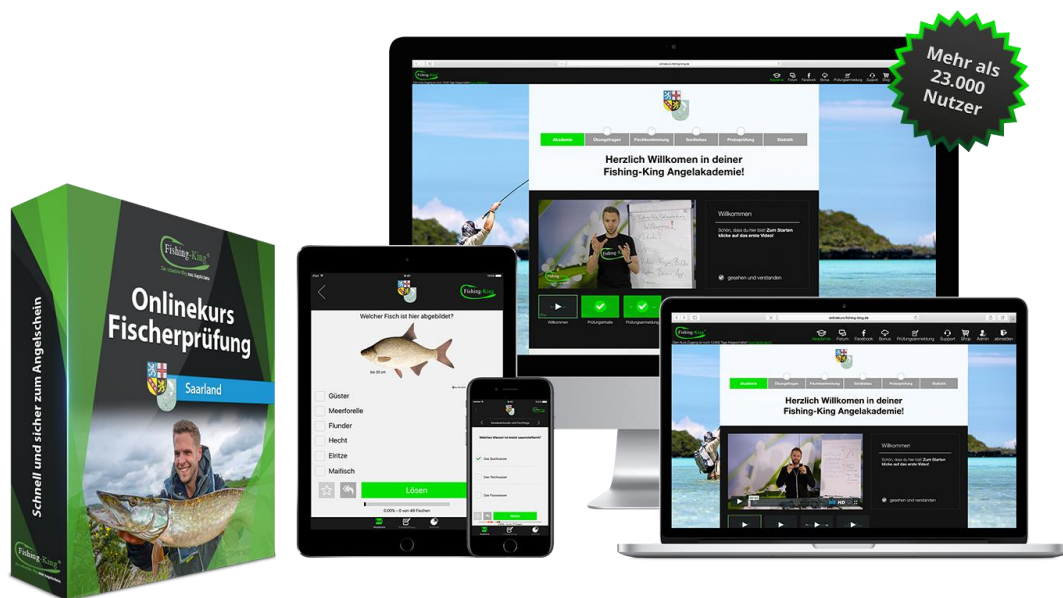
Mehr als 23.000 Nutzer

Fishing-King

Onlinekurs Fischerprüfung

Saarland

Schnell und sicher zum Angelschein

Fishing-King

Akademie
Übungsfragen
Fischbestimmung
Zertifikat
Prüfungsprüfung
Statistik

Herzlich Willkommen in deiner Fishing-King Angelakademie!

Willkommen

Schön, dass du hier bist! Zum Starten klicke auf das erste Video!

gesehen und verstanden

Willkommen
Prüfungsinhalte

Welcher Fisch ist hier abgebildet?

Güster
Meerforelle
Flunder
Hecht
Elritze
Maifisch

Lösen

0,00% - 0 von 49 Fischen

Akademie
Forum
Facebook
Bonus
Prüfungsanmeldung
Support
Shop
Admin
abmelden

Herzlich Willkommen in deiner Fishing-King Angelakademie!

Willkommen

Schön, dass du hier bist! Zum Starten klicke auf das erste Video!

gesehen und verstanden